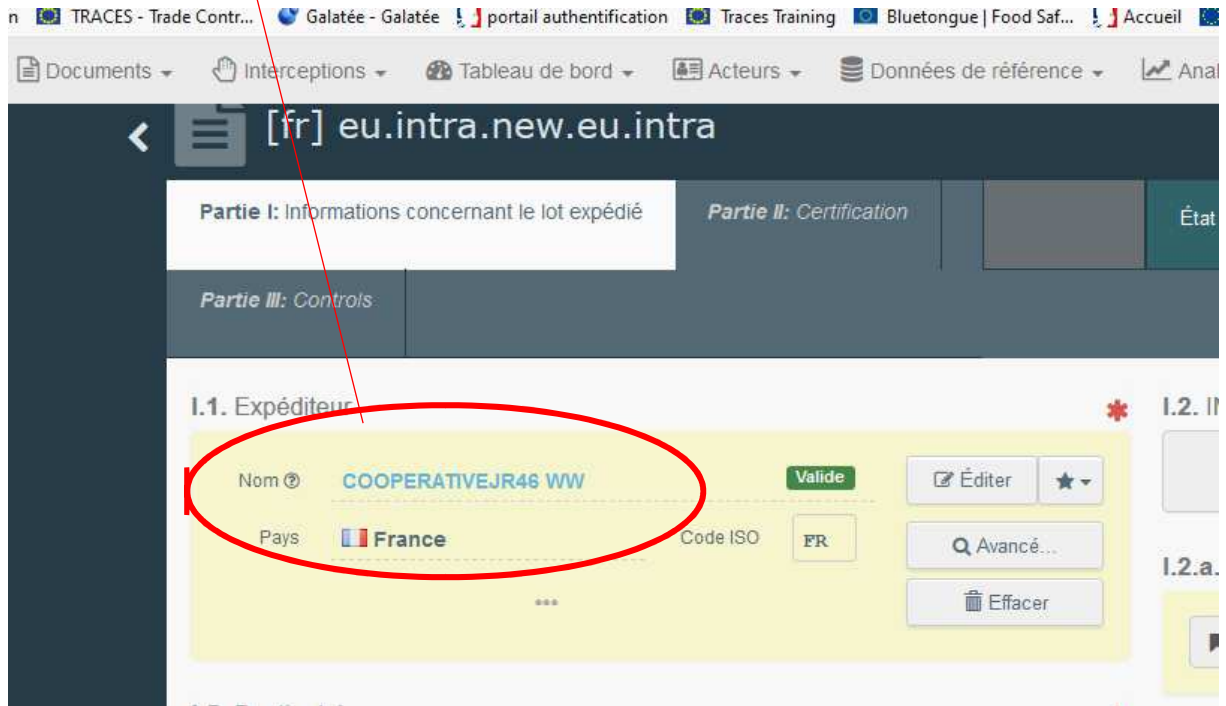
n TRACES - Trade Contr... Galatée - Galatée portail authentification Traces Training Bluetongue | Food Saf... Accueil

Documents Interceptions Tableau de bord Acteurs Données de référence Anal

[fr] eu.intra.new.eu.intra

**Partie I:** Informations concernant le lot expédié | ***Partie II:*** *Certification* | État

***Partie III:*** *Controls*

**I.1.** Expéditeur

I.2. IN

Nom COOPERATIVEJR46 WW Valide Éditer

Pays France Code ISO FR Avancé...

Effacer

I.2.a.